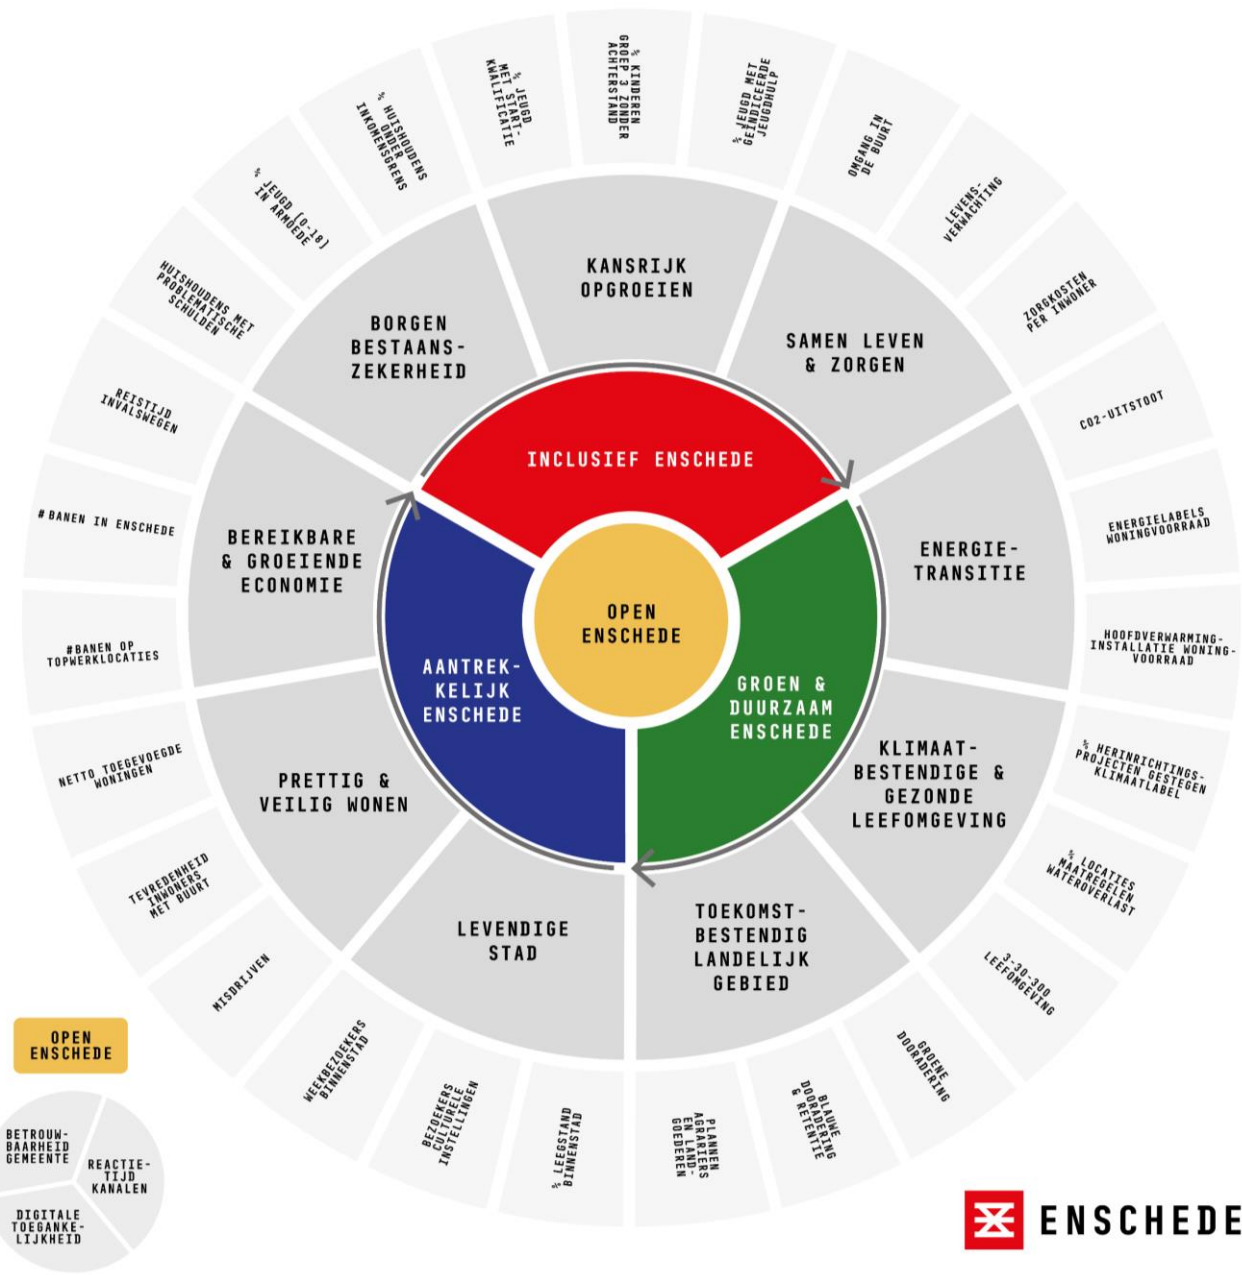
OPEN ENSCHEDE

INCLUSIEF ENSCHEDE

GROEN & DUURZAAM ENSCHEDE

AANTREK-KELIJK ENSCHEDE

KANSRIJK OPGROEIEN

SAMEN LEVEN & ZORGEN

ENERGIE-TRANSITIE

KLIMAAT-BESTENDIGE & GEZONDE LEEFOMGEVING

TOEKOMST-BESTENDIG LANDELIJK GEBIED

LEVENDIGE STAD

PRETTIG & VEILIG WONEN

BEREIKBARE & GROEIENDE ECONOMIE

BORGEN BESTAANS-ZEKERHEID

% KINDEREN GROEP 3 ZONDER ACHTERSTAND

% JEUGD MET GEÏNDICEERDE JEUGDHULP

OMGANG IN DE BUURT

LEVENS-VERWACHTING

ZORGKOSTEN PER INWONER

CO2-UITSTOOT

ENERGIELABELS WONINGVOORRAAD

HOOFDVERWARMING-INSTALLATIE WONING-VOORRAAD

% HERINRICHTINGS-PROJECTEN GESTEGEN KLIMAATLABEL

% LOCATIES MAATREGELEN WATEROVERLAST

3-30-300 LEEFOMGEVING

GROENE DOORADERING

BLAUWE DOORADERING & RETENTIE

PLANNEN AGRARIERS EN LAND-GOEDEREN

% LEEGSTAND BINNENSTAD

BEZOEKERS CULTURELE INSTELLINGEN

WEEKBEZOEKERS BINNENSTAD

MISDRIJVEN

TEVREDENHEID INWONERS MET BUURT

NETTO TOEGEVOEGDE WONINGEN

#BANEN OP TOPWERKLOCATIES

# BANEN IN ENSCHEDE

REISTIJD INVALSWEGEN

HUISHOUDENS MET PROBLEMATISCHE SCHULDEN

% JEUGD (0-18) IN ARMOEDE

% HUISHOUDENS ONDER INKOMENSGRENS

% JEUGD MET START-KWALIFICATIE

OPEN ENSCHEDE

BETROUW-BAARHEID GEMEENTE

REACTIE-TIJD KANALEN

DIGITALE TOEGANKE-LIJKHEID

ENSCHEDE